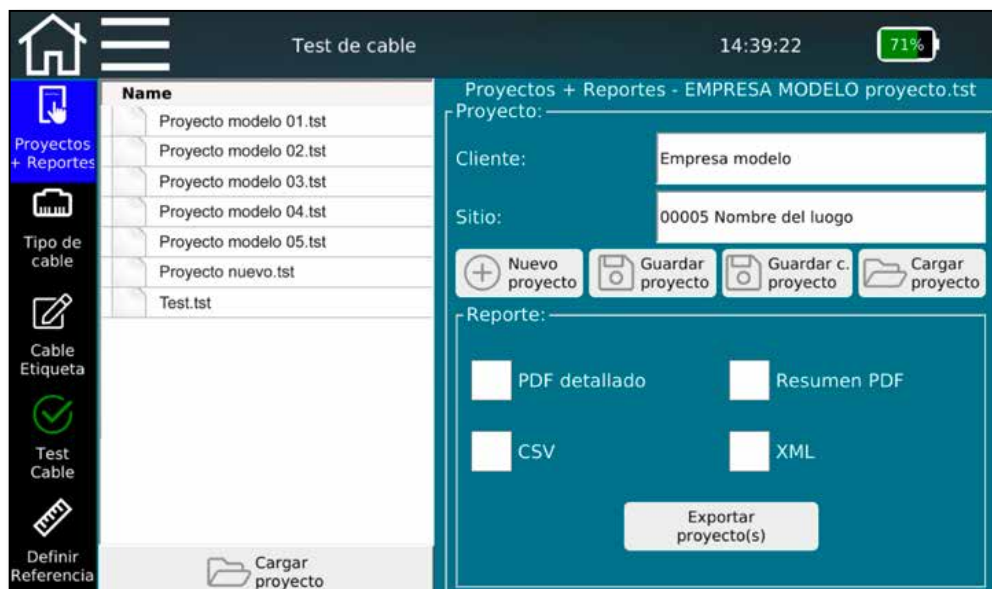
Test de cable

14:39:22

71%

Proyectos + Reportes

Tipo de cable

Cable Etiqueta

Test Cable

Definir Referencia

Name

Proyecto modelo 01.tst

Proyecto modelo 02.tst

Proyecto modelo 03.tst

Proyecto modelo 04.tst

Proyecto modelo 05.tst

Proyecto nuevo.tst

Test.tst

Cargar proyecto

Proyectos + Reportes - EMPRESA MODELO proyecto.tst

Proyecto:

Cliente:

Empresa modelo

Sitio:

00005 Nombre del luogo

Nuevo proyecto

Guardar proyecto

Guardar c. proyecto

Cargar proyecto

Reporte:

PDF detallado

Resumen PDF

CSV

XML

Exportar proyecto(s)